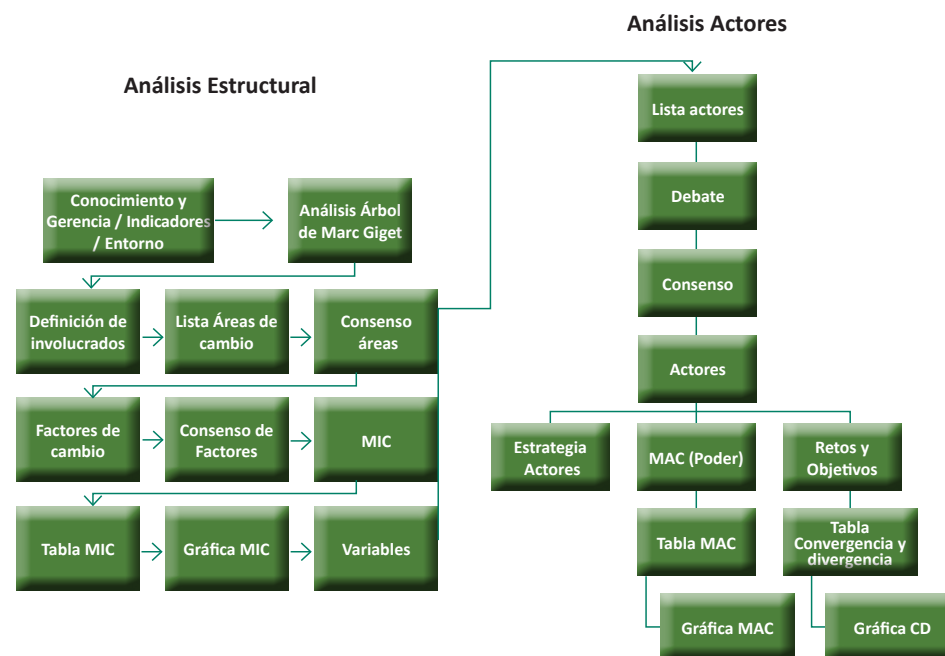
Análisis Estructural

Conocimiento y Gerencia / Indicadores / Entorno

Análisis Árbol de Marc Giget

Definición de involucrados

Lista Áreas de cambio

Consenso áreas

Factores de cambio

Consenso de Factores

MIC

Tabla MIC

Gráfica MIC

Variables

Análisis Actores

Lista actores

Debate

Consenso

Actores

Estrategia Actores

MAC (Poder)

Retos y Objetivos

Tabla MAC

Tabla Convergencia y divergencia

Gráfica MAC

Gráfica CD